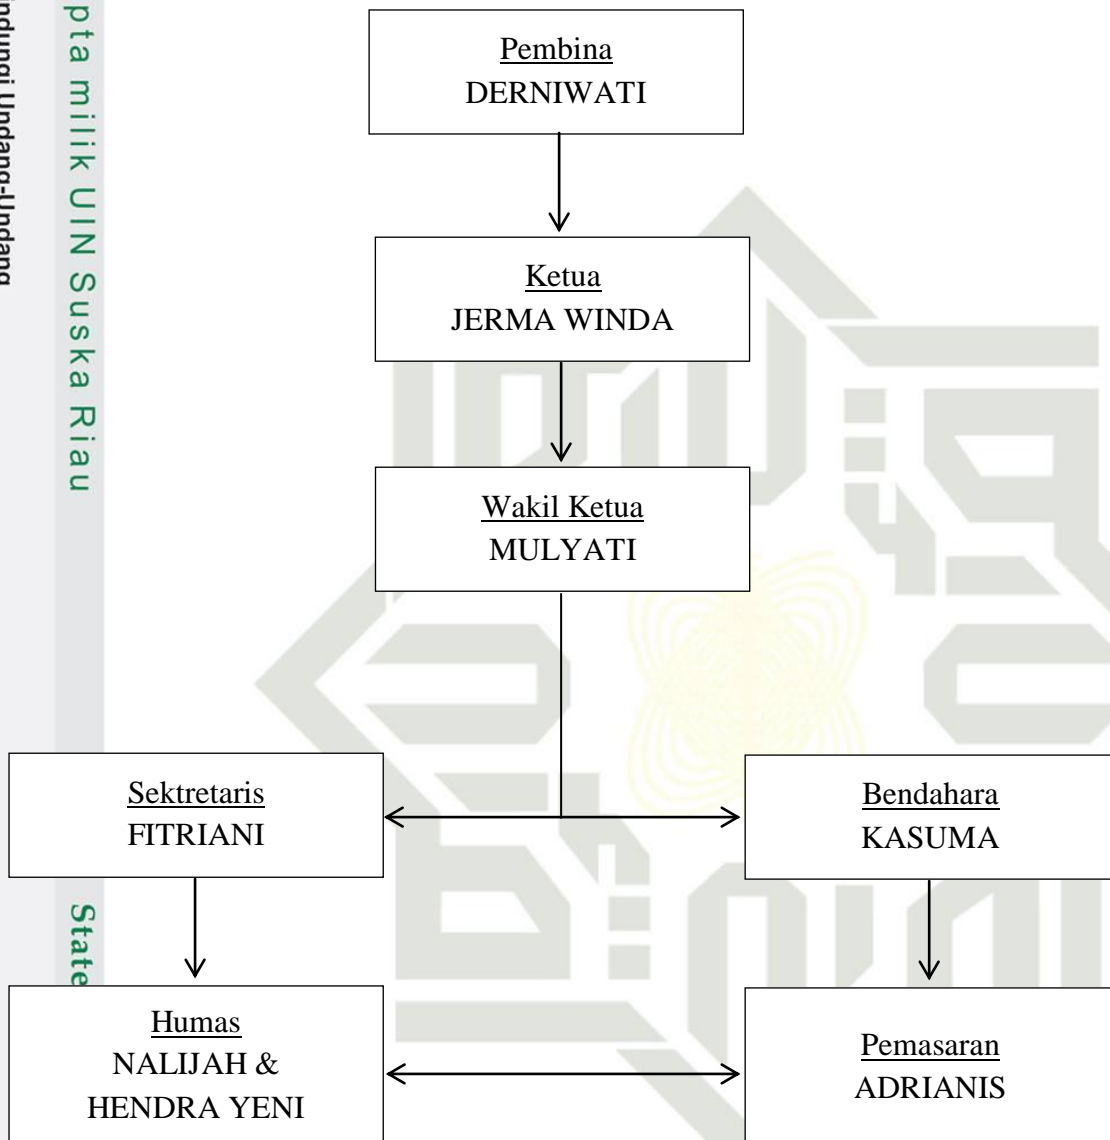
pta milik UIN Suska Riau

ndungi Undang-Undang

State

Pembina
DERNIWATI

Ketua
JERMA WINDA

Wakil Ketua
MULYATI

Sektretaris
FITRIANI

Bendahara
KASUMA

Humas
NALIJAH &
HENDRA YENI

Pemasaran
ADRIANIS